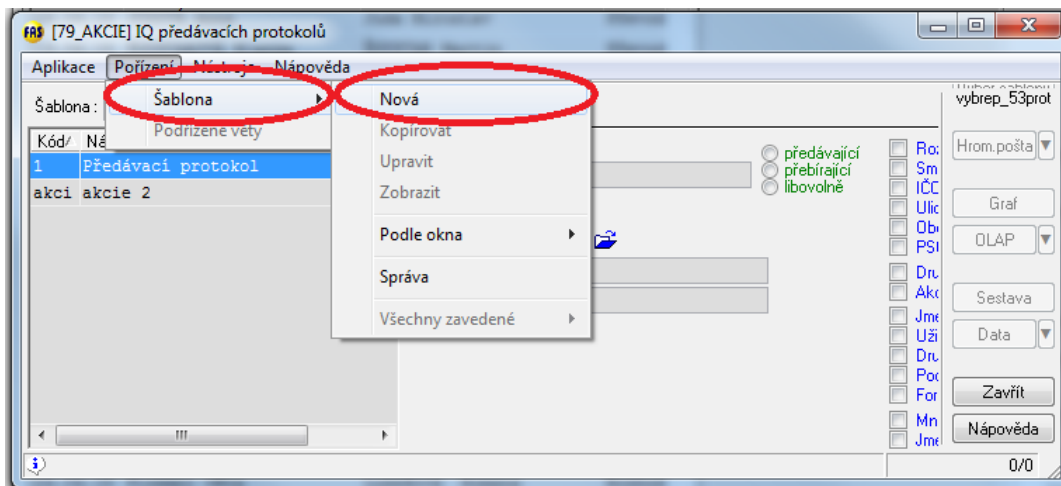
[79_AKCIE] IQ předávacích protokolů

Aplikace Pořízení Nástroje Nápověda

Šablona :

Šablona
Podřízené věty

Nová
Kopírovat
Upravit
Zobrazit
Podle okna
Správa
Všechny zavedené

Kód Ná
1 Předávací protokol
akci akcie 2

předávající
přebírající
libovolně

Roz
Sm
IČC
Ulic
Obe
PSČ
Dru
Akc
Jme
Uži
Dru
Poc
For
Mn
Jme

vybrep_53prot
Hrom.pošta
Graf
OLAP
Sestava
Data
Zavřít
Nápověda

0/0